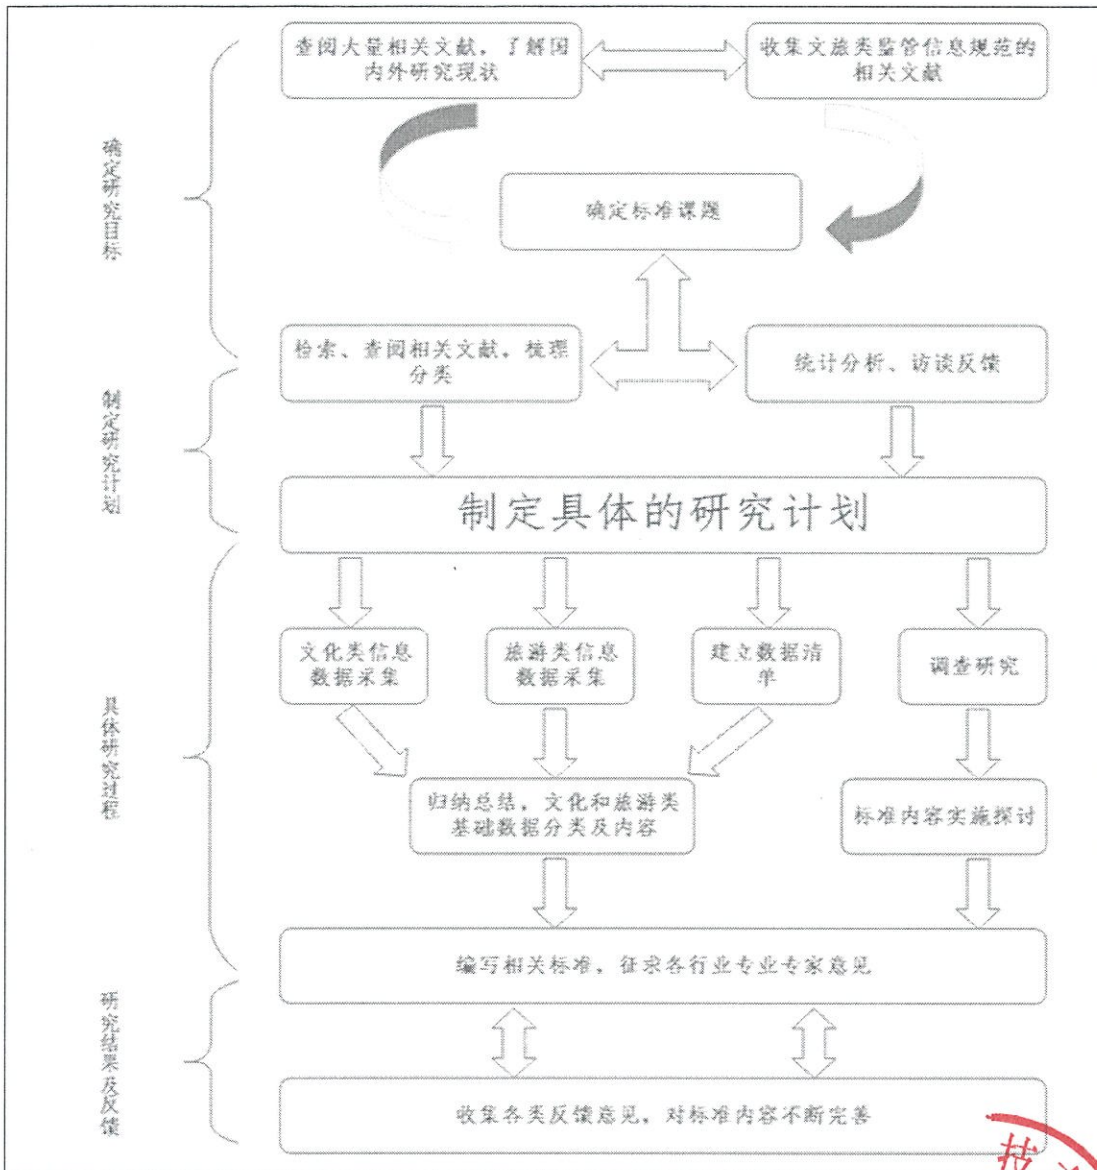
确定研究目标

查阅大量相关文献，了解国内外研究现状

收集文旅类监管信息规范的相关文献

确定标准课题

制定研究计划

检索、查阅相关文献，梳理分类

统计分析、访谈反馈

制定具体的研究计划

具体研究过程

文化类信息数据采集

旅游类信息数据采集

建立数据清单

调查研究

归纳总结，文化和旅游类基础数据分类及内容

标准内容实施探讨

研究结果及反馈

编写相关标准，征求各行业专业专家意见

收集各类反馈意见，对标准内容不断完善

技